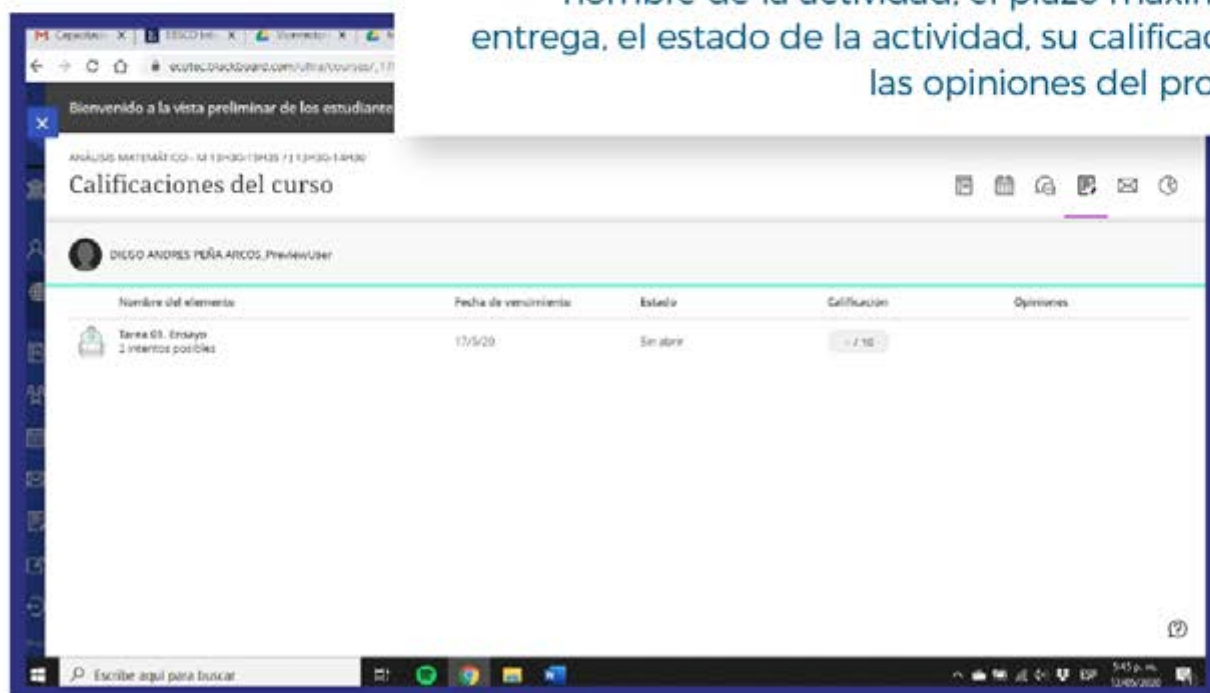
nombre de la actividad, el plazo máxim
entrega, el estado de la actividad, su calificac
las opiniones del pro

M Capacitac | EBSCO | Ucamaster | 

ecotec.blackboard.com/ultra/courses/_17

Bienvenido a la vista preliminar de los estudiante

ANÁLISIS MATEMÁTICO - M 13H30-15H35 / J 13H30-14H30

Calificaciones del curso

DIEGO ANDRES PEÑA ARCOS_PreviewUser

| Nombre del elemento | Fecha de vencimiento | Estado | Calificación | Opiniones |
|---|---|---|---|---|
| Tarea 03. Ensayo 2 intentos posibles | 17/5/20 | Sin abrir | - / 10 | |

Escribe aquí para buscar

ESP 5:45 p. m. 12/05/2020